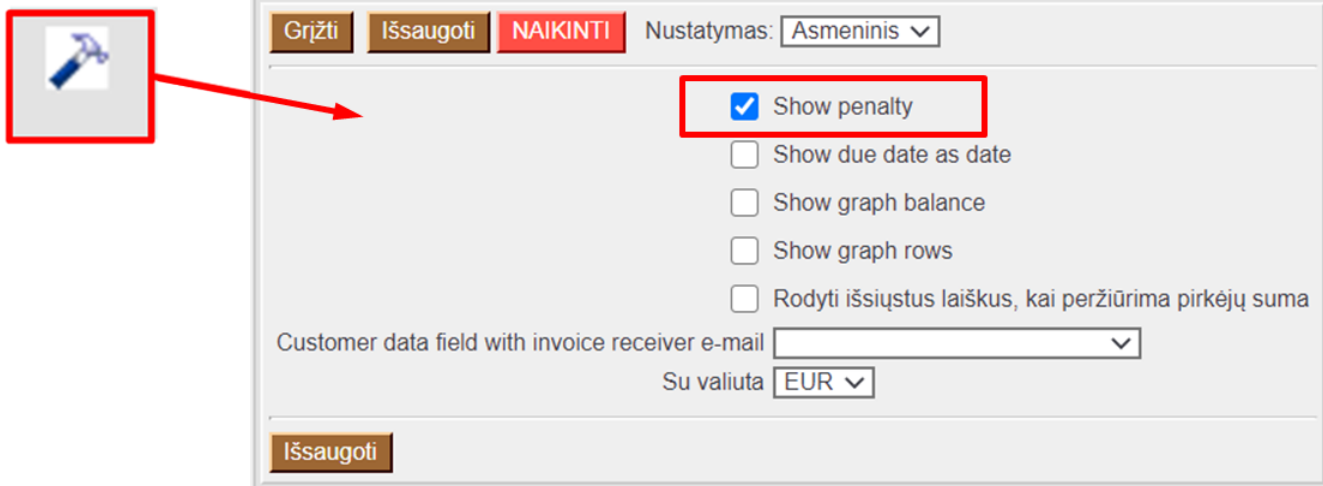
Grįžti Išsaugoti NAIKINTI Nustatymas: Asmeninis

Show penalty

Show due date as date

Show graph balance

Show graph rows

Rodyti išsiųstus laiškus, kai peržiūrima pirkėjų suma

Customer data field with invoice receiver e-mail

Su valiuta EUR

Išsaugoti